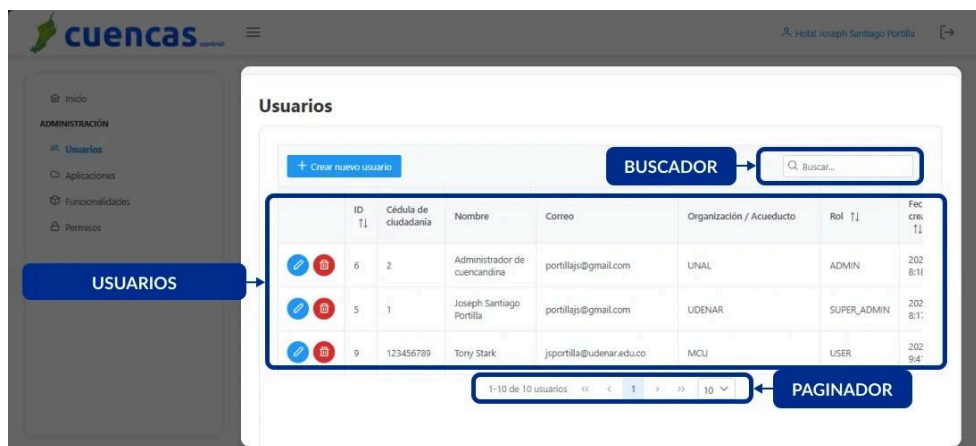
cuencas control

Hola! Joseph Santiago Portilla

Inicio
ADMINISTRACIÓN
Usuarios
Aplicaciones
Funcionalidades
Permisos

Usuarios

+ Crear nuevo usuario

BUSCADOR

Buscar...

| | ID ↑↓ | Cédula de ciudadanía | Nombre | Correo | Organización / Acueducto | Rol ↑↓ | Fec crea ↑↓ |
|---|---|---|---|---|---|---|---|
| | 6 | 2 | Administrador de cuencandina | portillajs@gmail.com | UNAL | ADMIN | 202 8:1 |
| | 5 | 1 | Joseph Santiago Portilla | portillajs@gmail.com | UDENAR | SUPER_ADMIN | 202 8:1 |
| | 9 | 123456789 | Tony Stark | jsportilla@udenar.edu.co | MCU | USER | 202 9:4 |

USUARIOS

1-10 de 10 usuarios « ‹ 1 › » 10

PAGINADOR